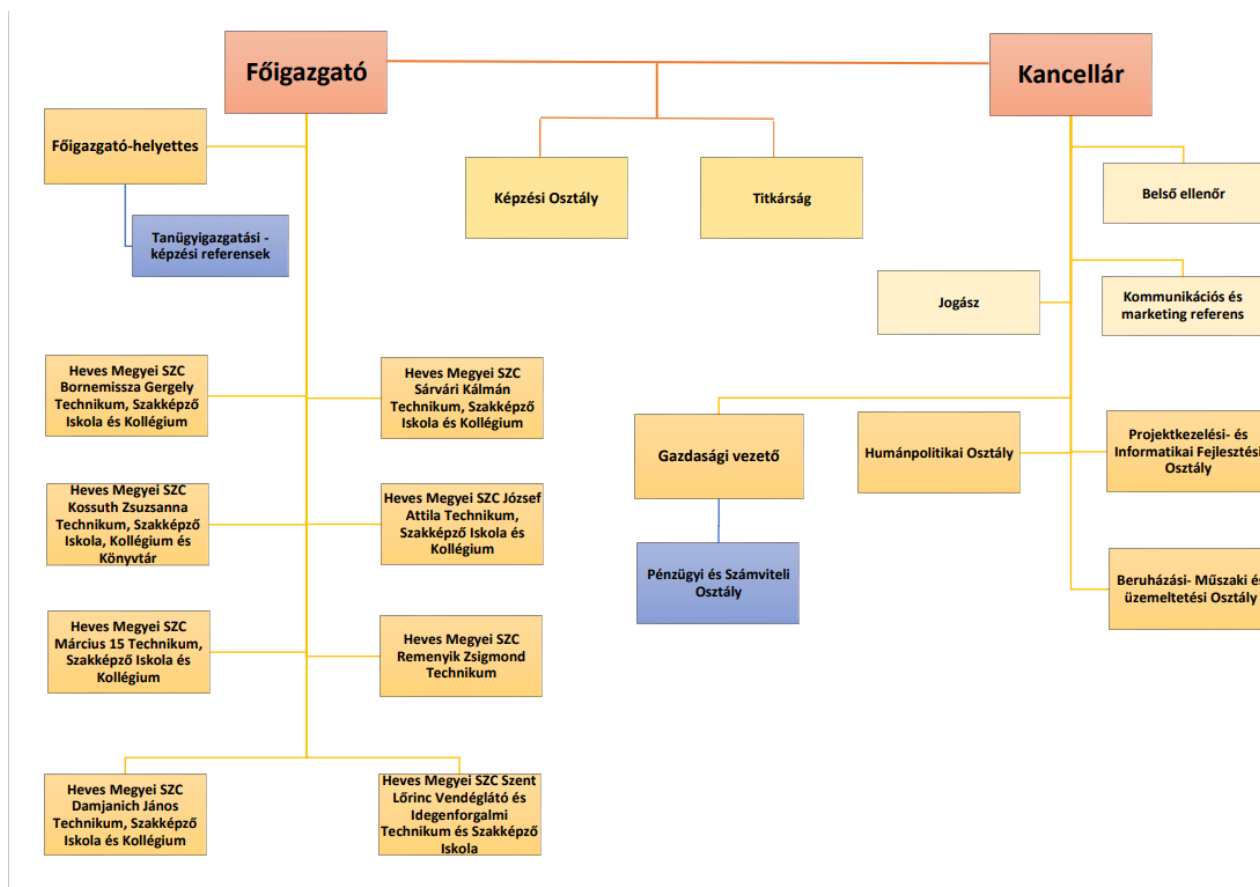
Főigazgató

Kancellár

Főigazgató-helyettes

Tanügyigazgatási - képzési referensek

Képzési Osztály

Titkárság

Belső ellenőr

Jogász

Kommunikációs és marketing referens

Heves Megyei SZC Bornemissza Gergely Technikum, Szakképző Iskola és Kollégium

Heves Megyei SZC Sárvári Kálmán Technikum, Szakképző Iskola és Kollégium

Gazdasági vezető

Humánpolitikai Osztály

Projektkezelési- és Informatikai Fejlesztési Osztály

Heves Megyei SZC Kossuth Zsuzsanna Technikum, Szakképző Iskola, Kollégium és Könyvtár

Heves Megyei SZC József Attila Technikum, Szakképző Iskola és Kollégium

Pénzügyi és Számviteli Osztály

Beruházási- Műszaki és üzemeltetési Osztály

Heves Megyei SZC Március 15 Technikum, Szakképző Iskola és Kollégium

Heves Megyei SZC Remenyik Zsigmond Technikum

Heves Megyei SZC Damjanich János Technikum, Szakképző Iskola és Kollégium

Heves Megyei SZC Szent Lőrinc Vendéglátó és Idegenforgalmi Technikum és Szakképző Iskola